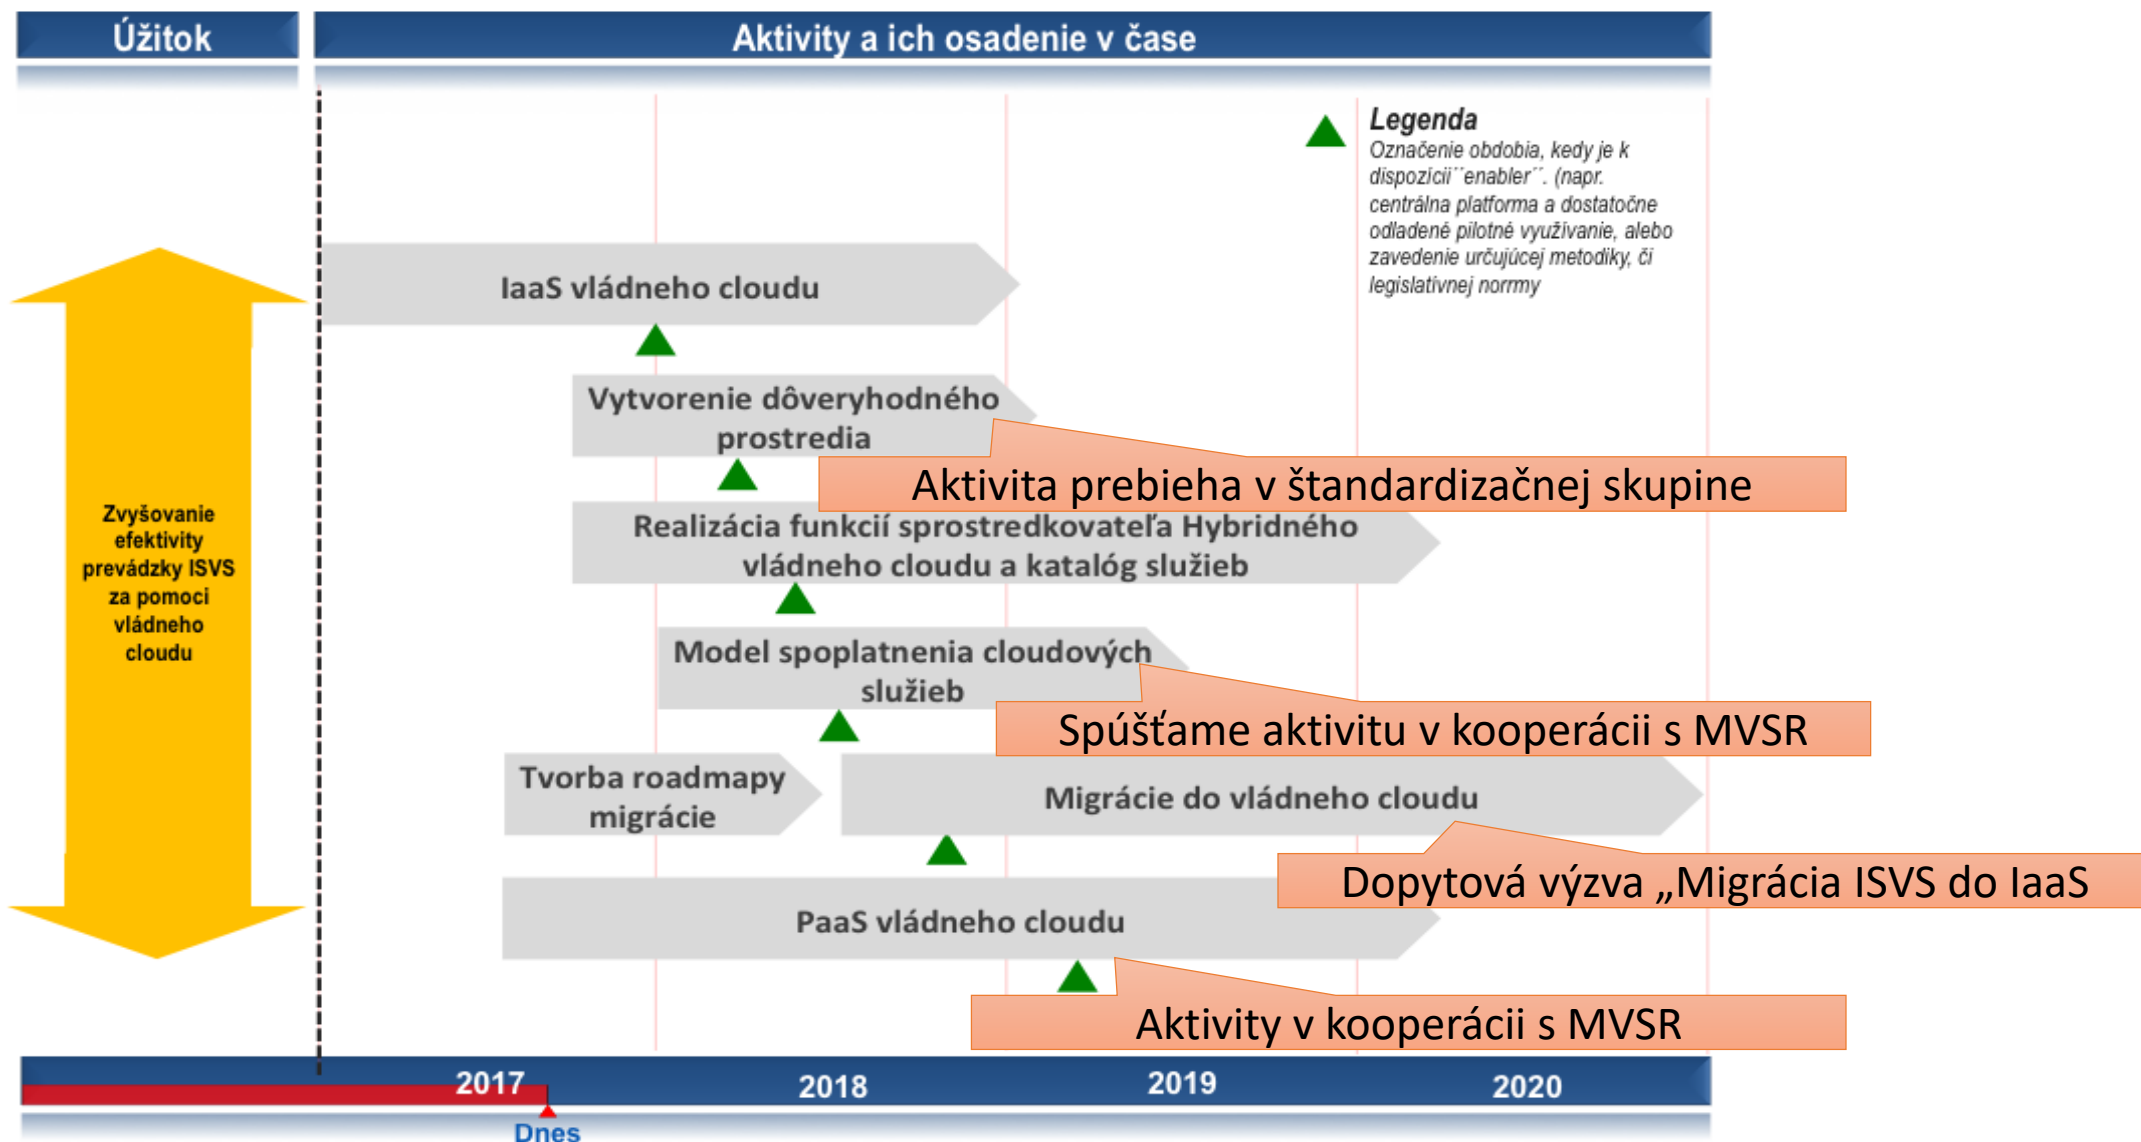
Úžitok

Aktivity a ich osadenie v čase

Legenda
Označenie obdobia, kedy je k dispozícii´´enabler´´. (napr. centrálna platforma a dostatočne odladené pilotné využívanie, alebo zavedenie určujúcej metodiky, či legislatívnej normy

Zvyšovanie efektivity prevádzky ISVS za pomoci vládneho cloudu

IaaS vládneho cloudu

Vytvorenie dôveryhodného prostredia

Aktivita prebieha v štandardizačnej skupine

Realizácia funkcií sprostredkovateľa Hybridného vládneho cloudu a katalóg služieb

Model spoplatnenia cloudových služieb

Spúšťame aktivitu v kooperácii s MVSR

Tvorba roadmapy migrácie

Migrácie do vládneho cloudu

Dopytová výzva „Migrácia ISVS do IaaS

PaaS vládneho cloudu

Aktivity v kooperácii s MVSR

2017

2018

2019

2020

Dnes